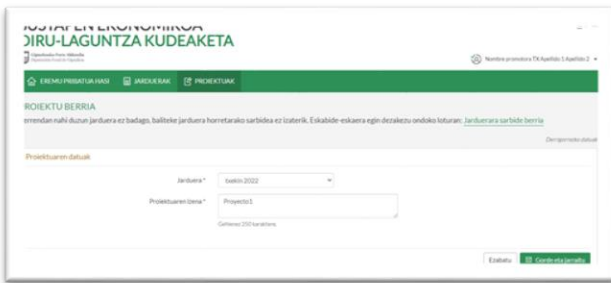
DIRU-LAGUNTZA KUDEAKETA

Diputación Foral de Álava

Nombre promotora TX Apellido 1 Apellido 2

EREMU PRIBATUA HASI JARDUERAK PROIEKTUAK

PROIEKTU BERRIA

Zerrendan nahi duzun jarduera ez badago, baliteke jarduera horretarako sarbidea ez izaterik. Eskabide-eskaera egin dezakezu ondoko loturan: Jarduerara sarbide berria

Derrigorrezko datuak

Proiektuaren datuak

Jarduera * Isekin 2022

Proiektuaren izena * Proyecto1

Gehienez 250 karaktere.

Ezabatu Gorde eta jarraitu